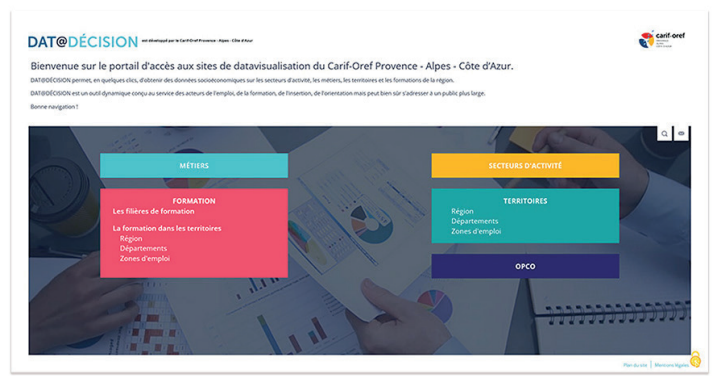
DAT@DÉCISION est développé par le Carif-Oref Provence - Alpes - Côte d'Azur

carif-oref

Bienvenue sur le portail d'accès aux sites de datavisualisation du Carif-Oref Provence - Alpes - Côte d'Azur.

DAT@DÉCISION permet, en quelques clics, d'obtenir des données socioéconomiques sur les secteurs d'activité, les métiers, les territoires et les formations de la région.

DAT@DÉCISION est un outil dynamique conçu au service des acteurs de l'emploi, de la formation, de l'insertion, de l'orientation mais peut bien sûr s'adresser à un public plus large.

Bonne navigation !

MÉTIERS

SECTEURS D'ACTIVITÉ

FORMATION
Les filières de formation

La formation dans les territoires
Région
Départements
Zones d'emploi

TERRITOIRES
Région
Départements
Zones d'emploi

OPCO

Plan du site | Mentions légales